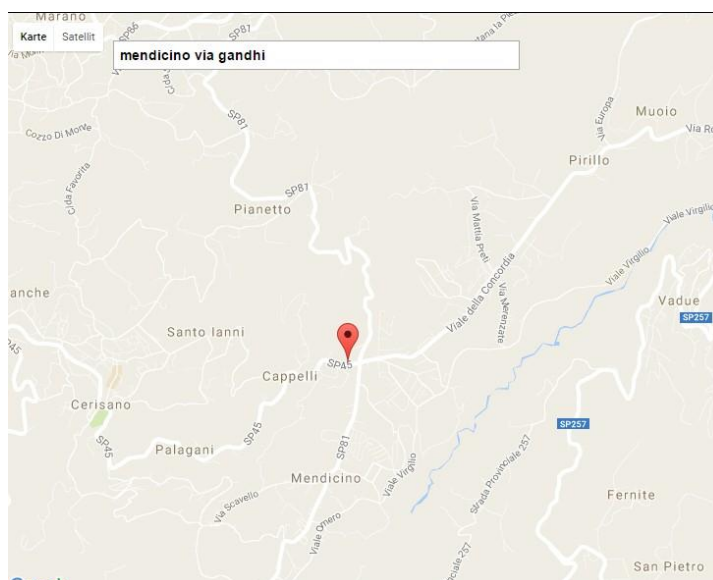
Karte
Satellit
mendicino via gandhi
Marano
SP86
SP87
Cozzo Di Monte
C.da Favorita
SP81
SP81
Pianetto
Muoio
Via Europa
Pirillo
Via Mattia Preti
Viale della Concordia
Via Menezzate
Viale Virgilio
Viale Virgilio
Vadue
SP257
anche
Santo Ianni
SP45
Cappelli
Cerisano
SP45
SP45
Palagani
SP81
Mendicino
Viale Virgilio
Strada Provinciale 257
SP257
Via Scavello
Viale Omero
Fernite
San Pietro